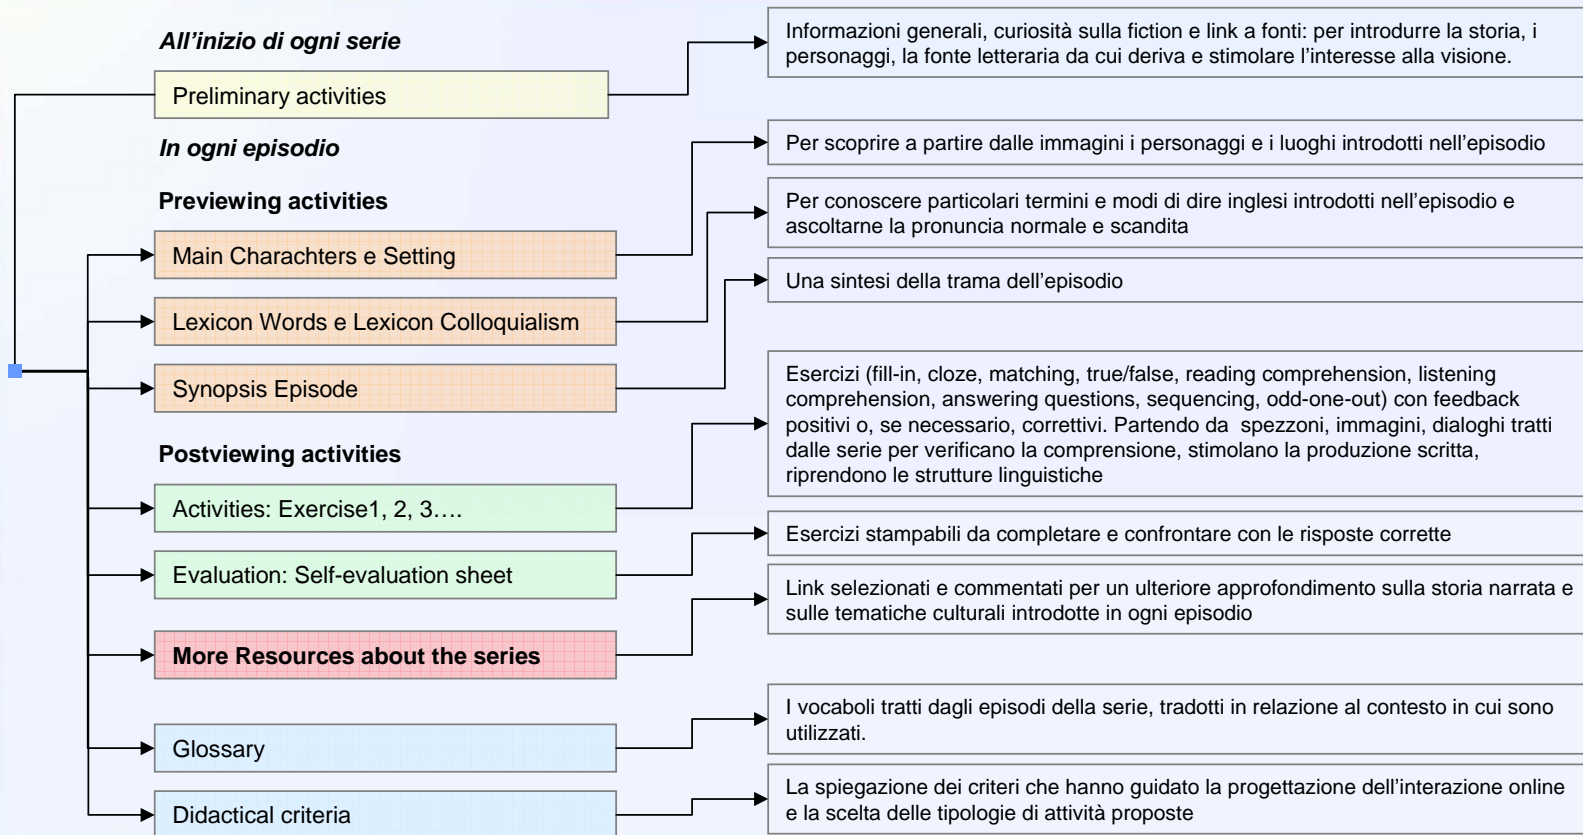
All'inizio di ogni serie

Preliminary activities

Informazioni generali, curiosità sulla fiction e link a fonti: per introdurre la storia, i personaggi, la fonte letteraria da cui deriva e stimolare l'interesse alla visione.

In ogni episodio

Previewing activities

Main Charachters e Setting

Per scoprire a partire dalle immagini i personaggi e i luoghi introdotti nell'episodio

Lexicon Words e Lexicon Colloquialism

Per conoscere particolari termini e modi di dire inglesi introdotti nell'episodio e ascoltarne la pronuncia normale e scandita

Synopsis Episode

Una sintesi della trama dell'episodio

Postviewing activities

Activities: Exercise1, 2, 3….

Esercizi (fill-in, cloze, matching, true/false, reading comprehension, listening comprehension, answering questions, sequencing, odd-one-out) con feedback positivi o, se necessario, correttivi. Partendo da spezzoni, immagini, dialoghi tratti dalle serie per verificano la comprensione, stimolano la produzione scritta, riprendono le strutture linguistiche

Evaluation: Self-evaluation sheet

Esercizi stampabili da completare e confrontare con le risposte corrette

More Resources about the series

Link selezionati e commentati per un ulteriore approfondimento sulla storia narrata e sulle tematiche culturali introdotte in ogni episodio

Glossary

I vocaboli tratti dagli episodi della serie, tradotti in relazione al contesto in cui sono utilizzati.

Didactical criteria

La spiegazione dei criteri che hanno guidato la progettazione dell'interazione online e la scelta delle tipologie di attività proposte